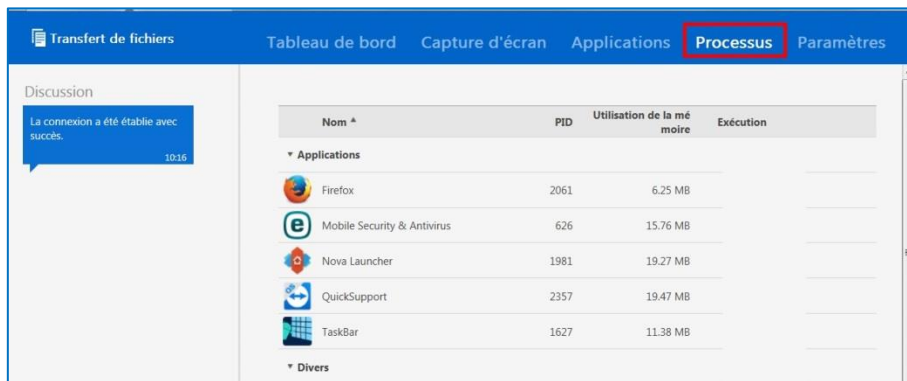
Transfert de fichiers

Tableau de bord Capture d'écran Applications Processus Paramètres

Discussion

La connexion a été établie avec succès.
10:16

| Nom ▲ | PID | Utilisation de la mémoire | Exécution |
|---|---|---|---|
| ▾ Applications | | | |
| Firefox | 2061 | 6.25 MB | |
| Mobile Security & Antivirus | 626 | 15.76 MB | |
| Nova Launcher | 1981 | 19.27 MB | |
| QuickSupport | 2357 | 19.47 MB | |
| TaskBar | 1627 | 11.38 MB | |
| ▾ Divers | | | |